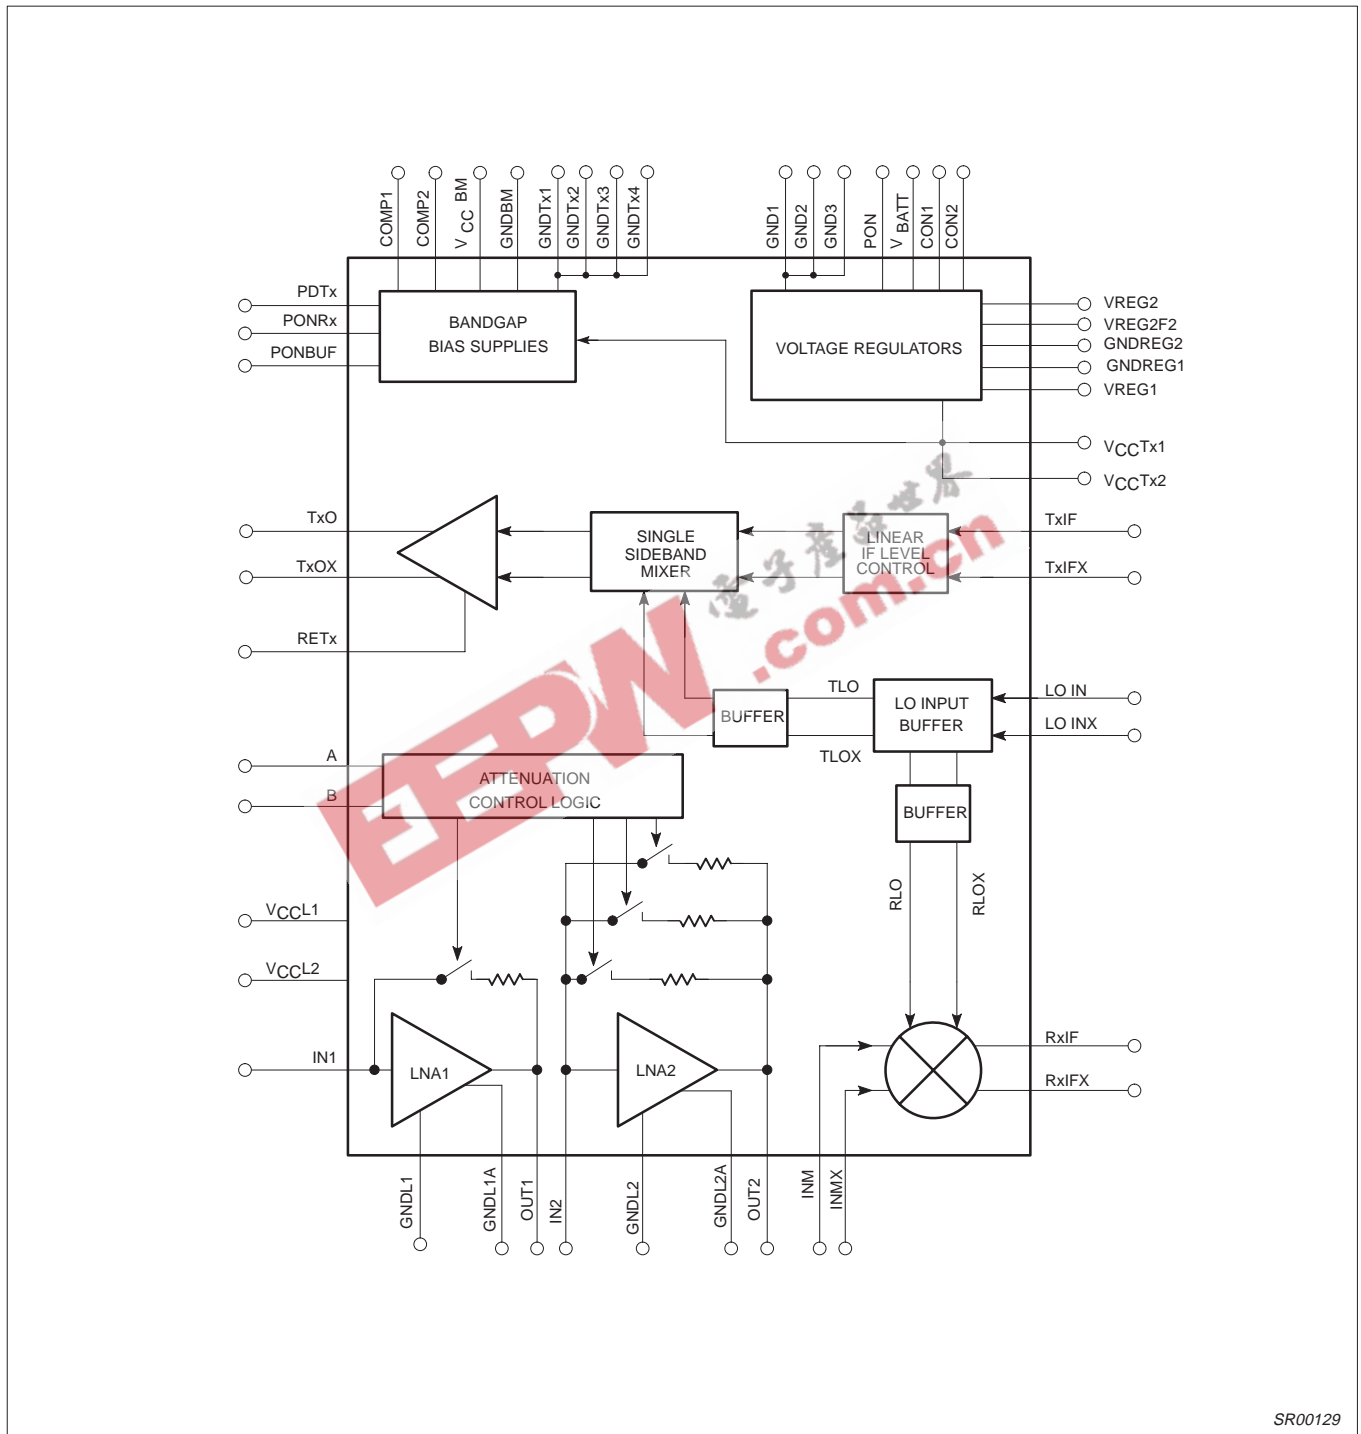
COMP1
COMP2
V CC BM
GNDBM
GNDTx1
GNDTx2
GNDTx3
GNDTx4

GND1
GND2
GND3
PON
V BATT
CON1
CON2

PDTx
PONRx
PONBUF

BANDGAP
BIAS SUPPLIES

VOLTAGE REGULATORS

VREG2
VREG2F2
GNDREG2
GNDREG1
VREG1
VCCTx1
VCCTx2

TxO
TxOX
RETx

SINGLE
SIDEBAND
MIXER

LINEAR
IF LEVEL
CONTROL

TxIF
TxIFX

电子产品世界
EEPW .com.cn

TLO
BUFFER
LO INPUT
BUFFER
LO IN
LO INX
TLOX

A
B
ATTENUATION
CONTROL LOGIC

BUFFER
RLO
RLOX

VCCL1
VCCL2
IN1

LNA1
LNA2

RxIF
RxIFX

GNDL1
GNDL1A
OUT1
IN2
GNDL2
GNDL2A
OUT2
INM
INMX

SR00129